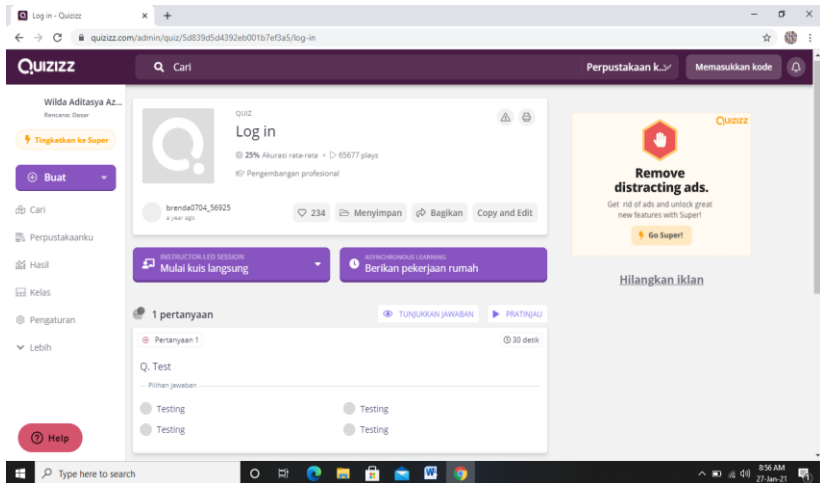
Log in - Quizizz × +

quizizz.com/admin/quiz/5d839d5d4392eb001b7ef3a5/log-in

QUIZIZZ

Cari

Perpustakaan k...

Memasukkan kode

Wilda Aditasya Az...
Rencana: Dasar

Tingkatkan ke Super

Buat

Cari

Perpustakaanku

Hasil

Kelas

Pengaturan

Lebih

Help

QUIZ
Log in

25% Akurasi rata-rata · 65677 plays

Pengembangan profesional

brenda0704_56925
a year ago

234 Menyimpan Bagikan Copy and Edit

INSTRUCTOR-LED SESSION
Mulai kuis langsung

ASYNCHRONOUS LEARNING
Berikan pekerjaan rumah

1 pertanyaan

TUNJUKKAN JAWABAN

PRATINJAU

Pertanyaan 1

30 detik

Q. Test

Pilihan jawaban

Testing

Testing

Testing

Testing

QUIZIZZ

Remove distracting ads.

Get rid of ads and unlock great new features with Super!

Go Super!

Hilangkan iklan

Type here to search

8:56 AM
27-Jan-21